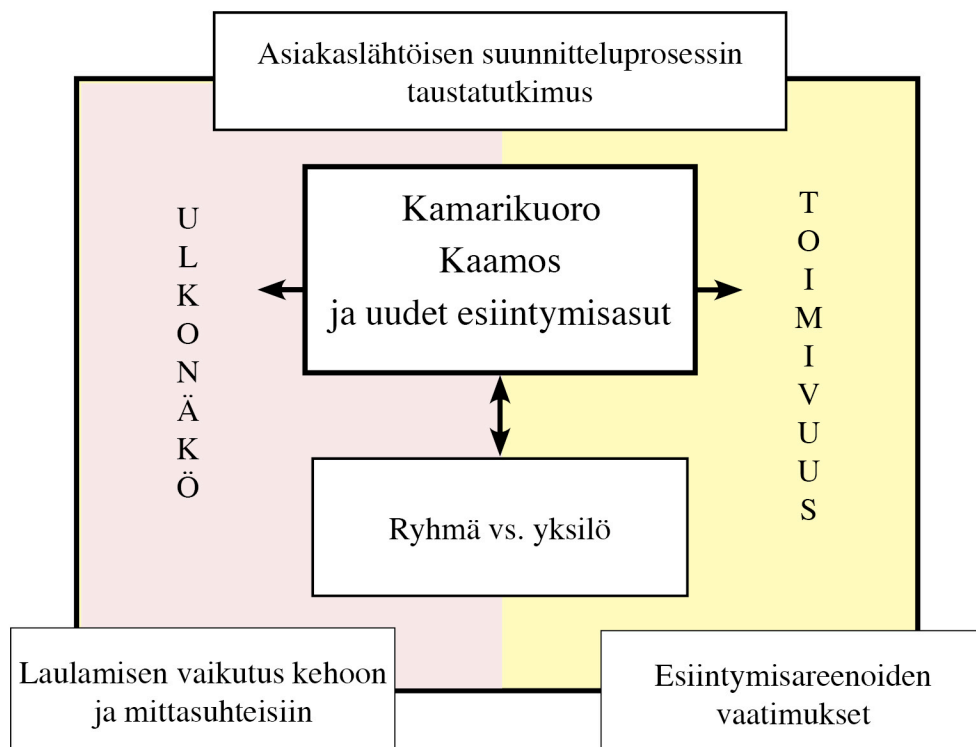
Asiakaslähtöisen suunnitteluprosessin taustatutkimus

ULKONÄKÖ

Kamarikuoro
Kaamos
ja uudet esiintymisasut

TOIMIVUUS

Ryhmä vs. yksilö

Laulamisen vaikutus kehoon ja mittasuhteisiin

Esiintymisareenoiden vaatimukset